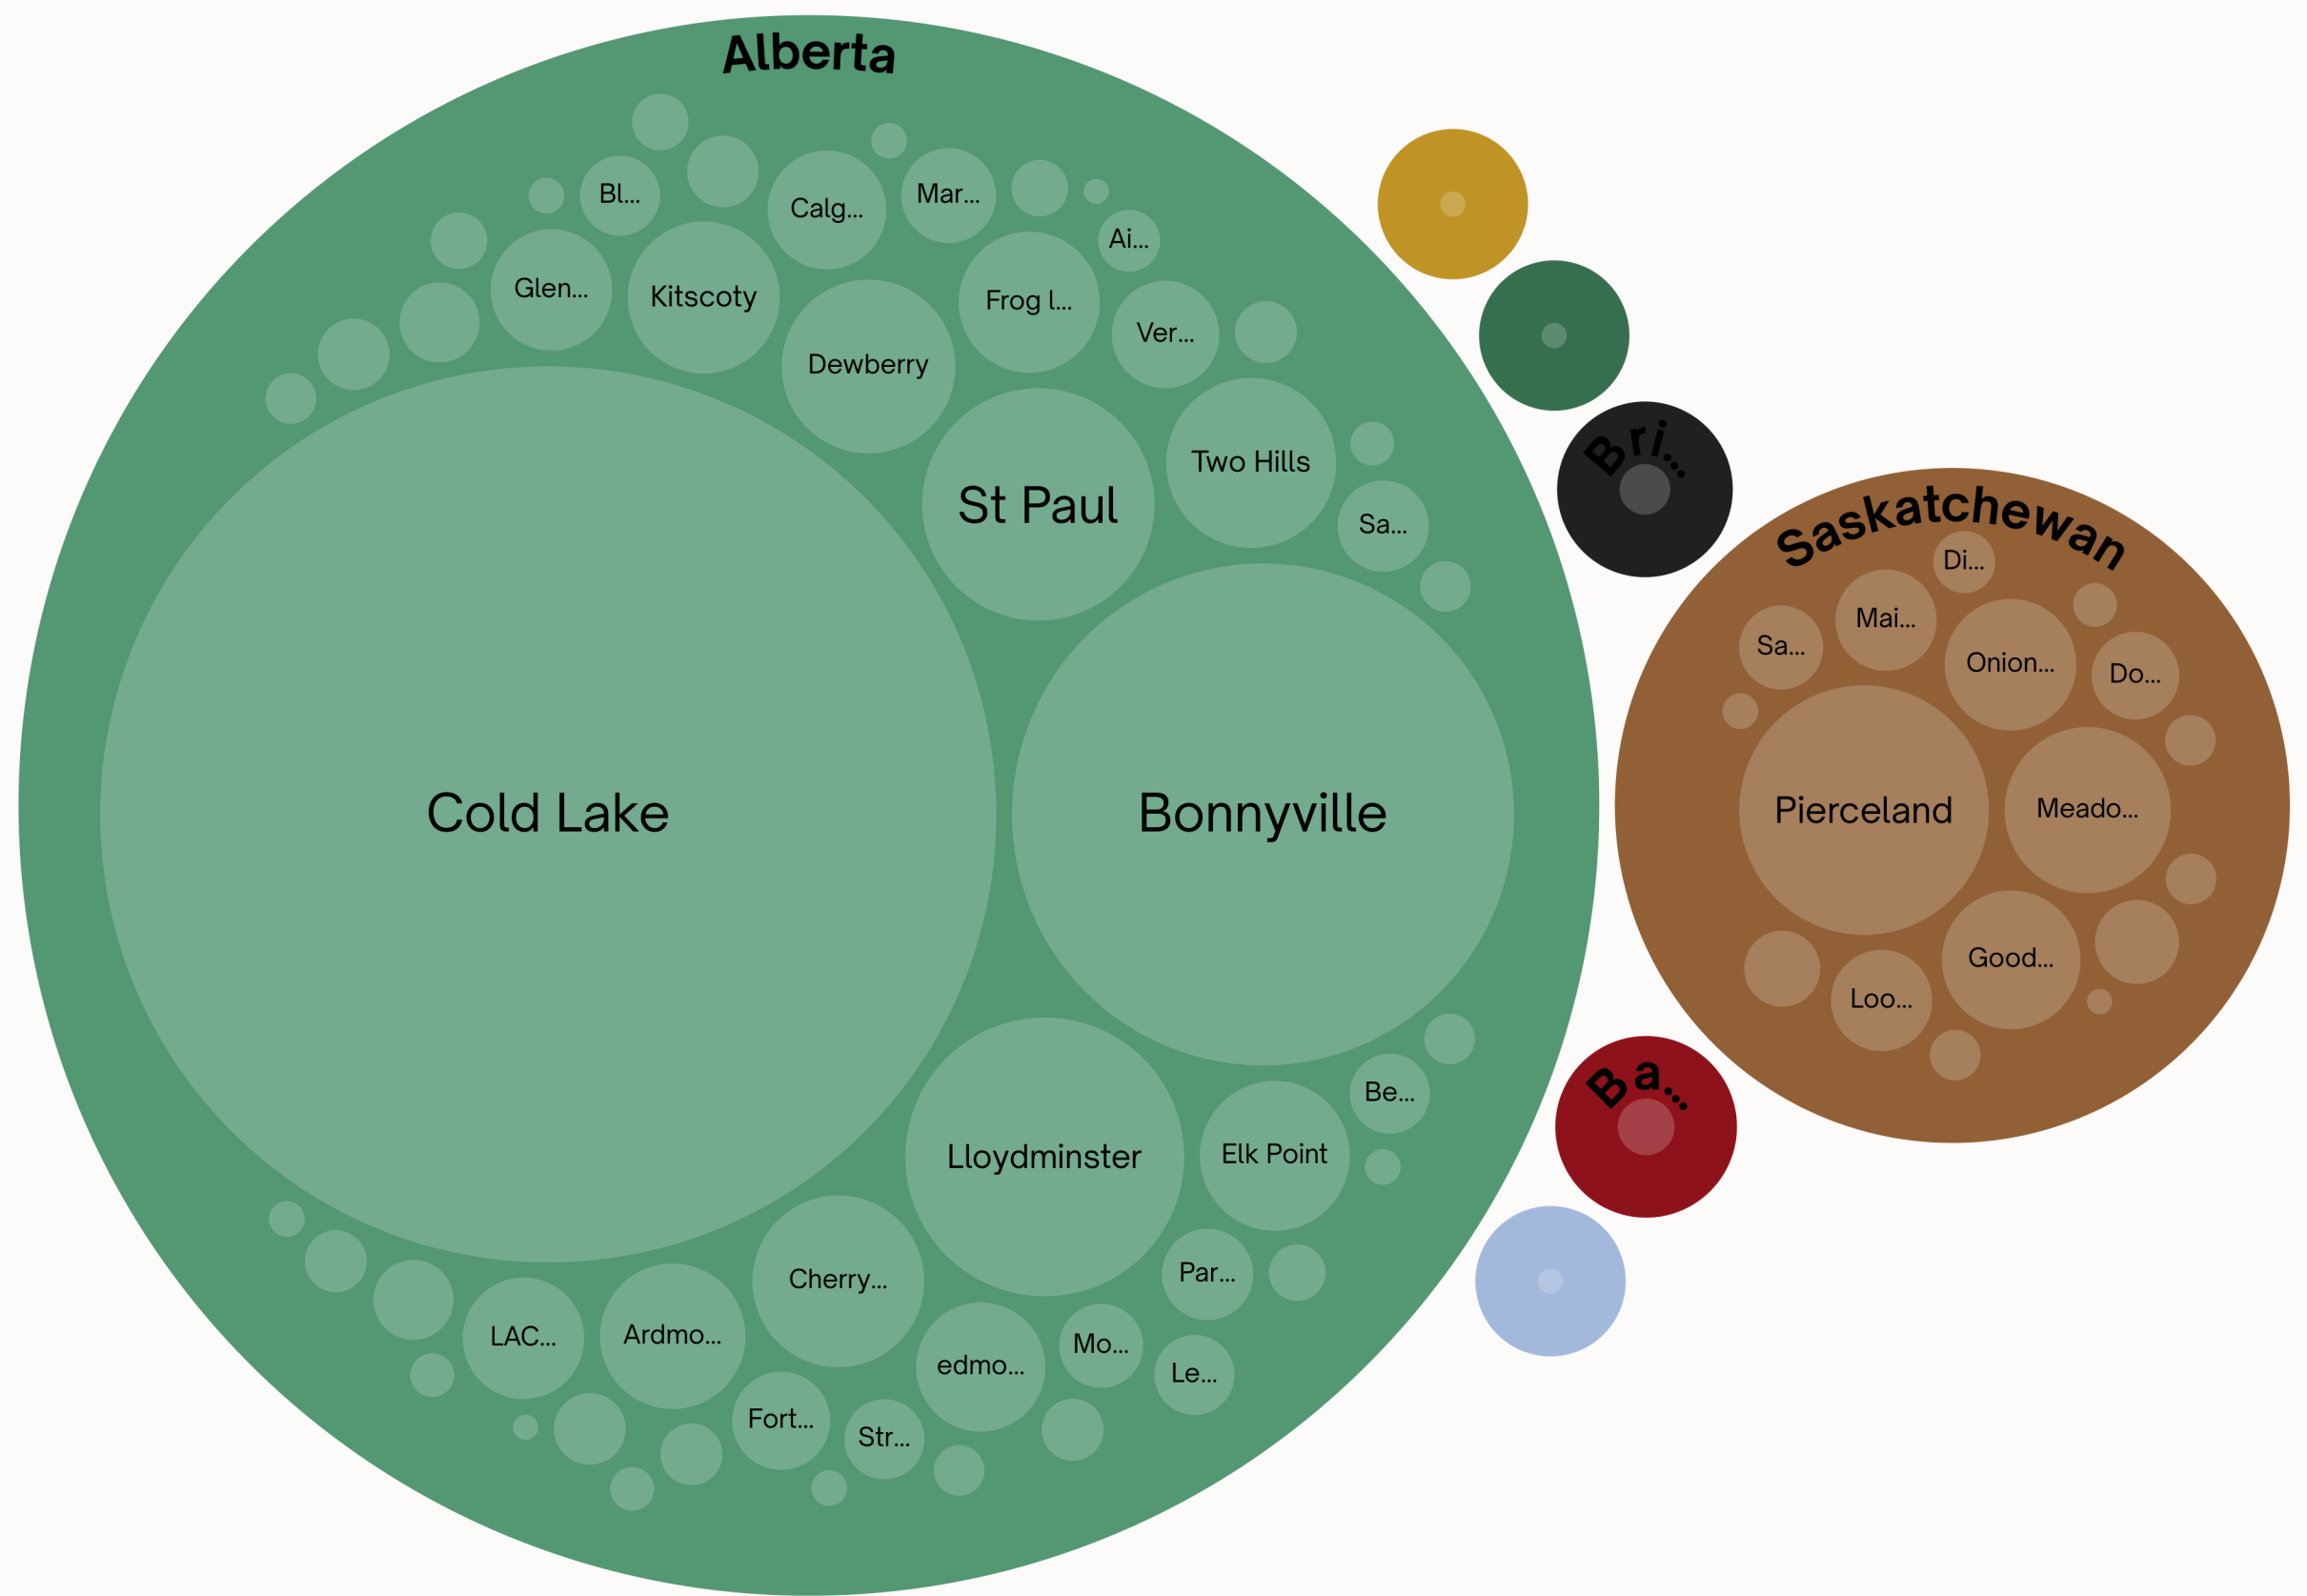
Alberta

Bl...
Calg...
Mar...
Ai...
Glen...
Kitscoty
Frog l...
Ver...
Dewberry
St Paul
Two Hills
Sa...
Cold Lake
Bonnyville
Lloydminster
Elk Point
Be...
Cherry...
Par...
LAC...
Ardmo...
edmo...
Mo...
Le...
Fort...
Str...

Bri...

Saskatchewan
Di...
Mai...
Sa...
Onion...
Do...
Pierceland
Meado...
Good...
Loo...

Ba...